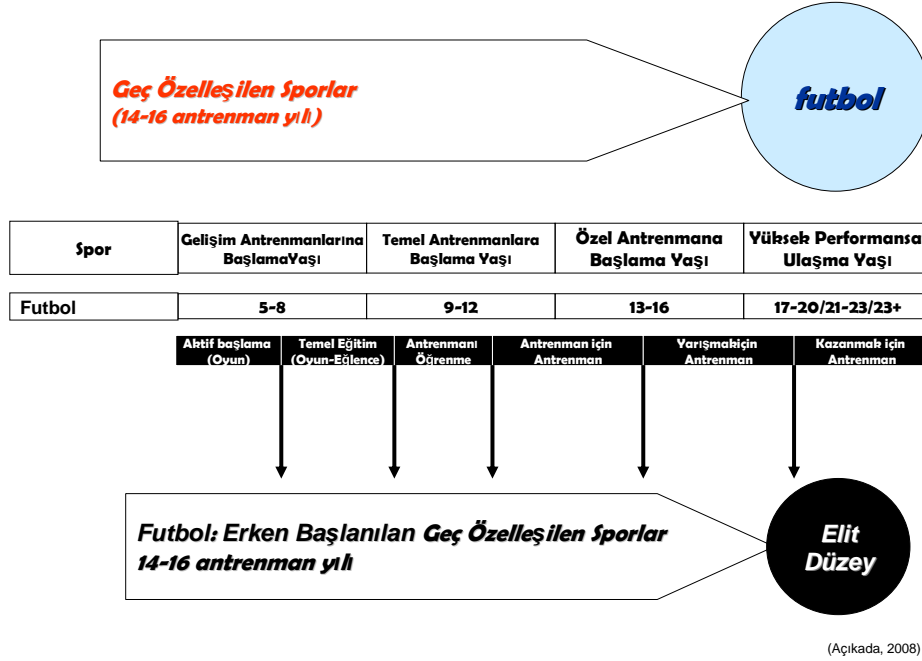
Geç Özelleşilen Sporlar
(14-16 antrenman yılı)

futbol

| Spor | Gelişim Antrenmanlarına BaşlamaYaşı | Temel Antrenmanlara Başlama Yaşı | Özel Antrenmana Başlama Yaşı | Yüksek Performansa Ulaşma Yaşı |
|---|---|---|---|---|
| Futbol | 5-8 | 9-12 | 13-16 | 17-20/21-23/23+ |

Aktif başlama (Oyun)
Temel Eğitim (Oyun-Eğlence)
Antrenmanı Öğrenme
Antrenman için Antrenman
Yarışmakiçin Antrenman
Kazanmak için Antrenman

Futbol: Erken Başlanılan Geç Özelleşilen Sporlar
14-16 antrenman yılı

Elit Düzey

(Açıkada, 2008)